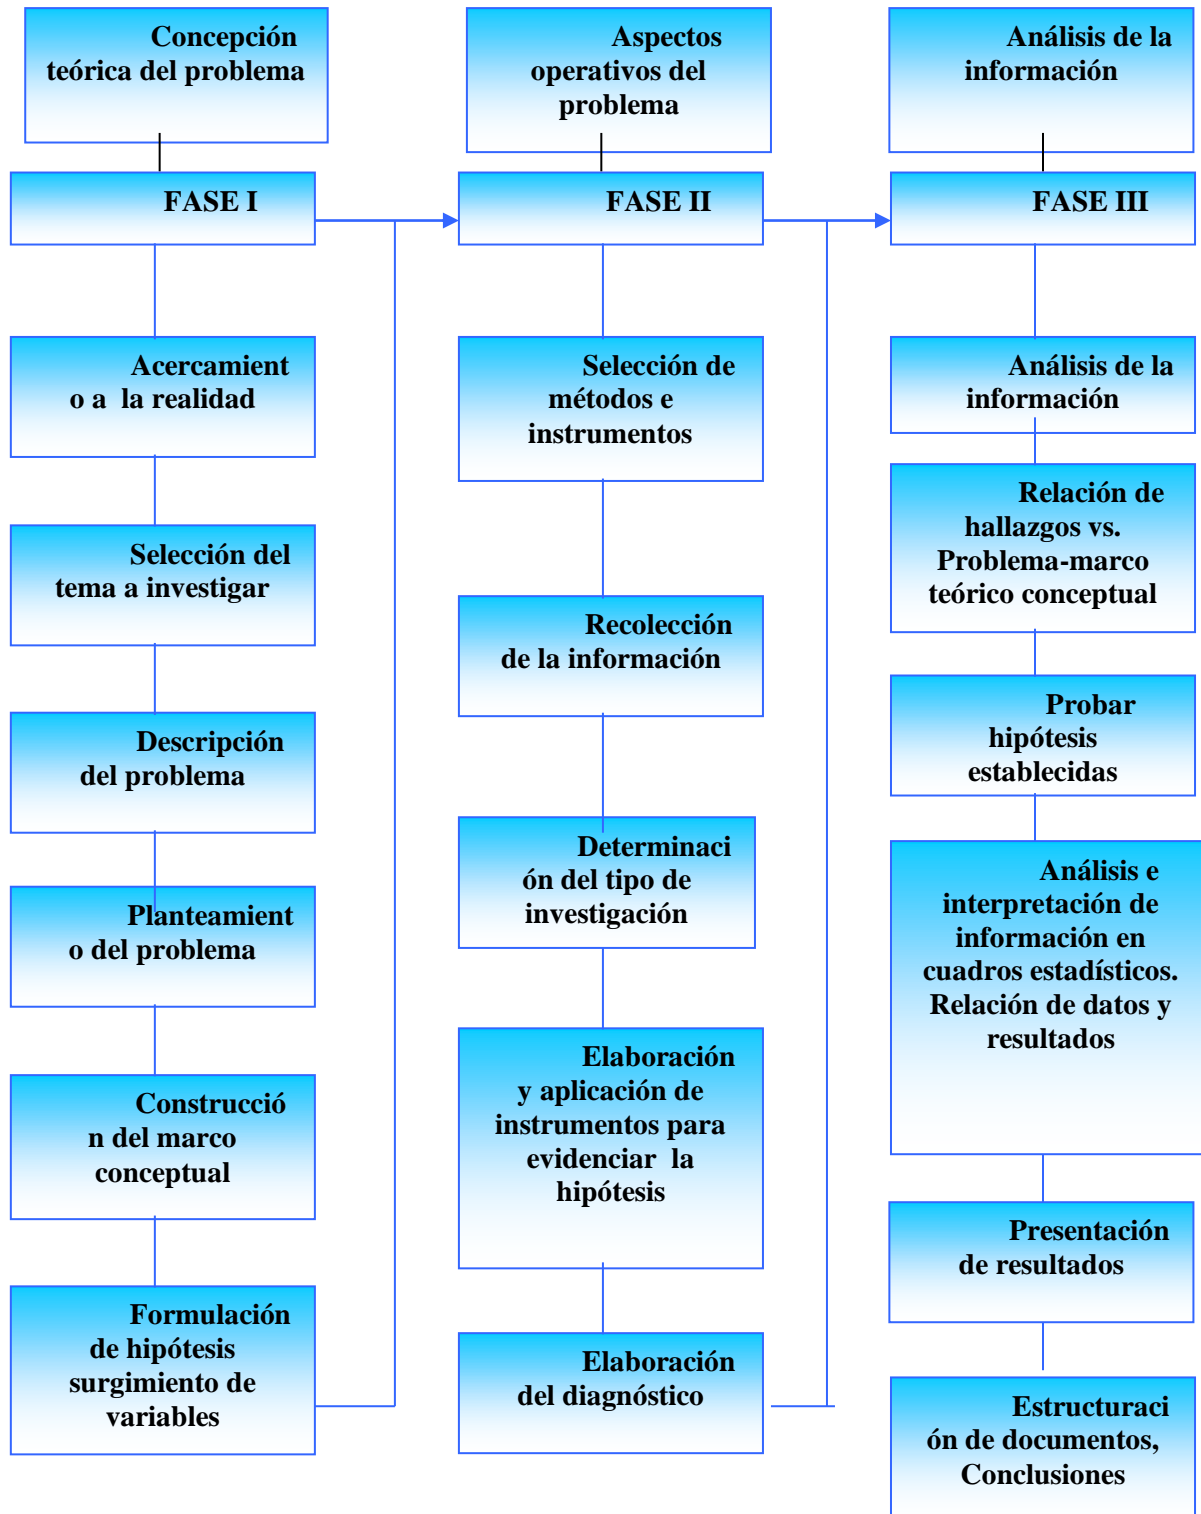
Concepción teórica del problema

FASE I

Acercamiento a la realidad

Selección del tema a investigar

Descripción del problema

Planteamiento del problema

Construcción del marco conceptual

Formulación de hipótesis surgimiento de variables

Aspectos operativos del problema

FASE II

Selección de métodos e instrumentos

Recolección de la información

Determinación del tipo de investigación

Elaboración y aplicación de instrumentos para evidenciar la hipótesis

Elaboración del diagnóstico

Análisis de la información

FASE III

Análisis de la información

Relación de hallazgos vs. Problema-marco teórico conceptual

Probar hipótesis establecidas

Análisis e interpretación de información en cuadros estadísticos. Relación de datos y resultados

Presentación de resultados

Estructuración de documentos, Conclusiones